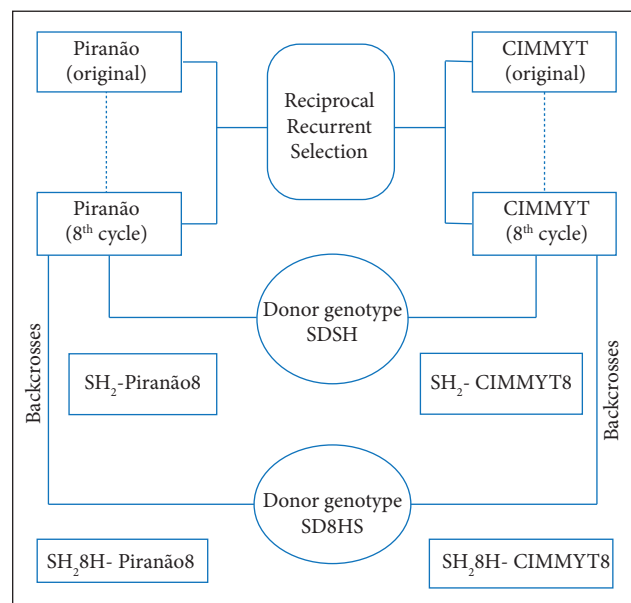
Piranão (original)

Reciprocal Recurrent Selection

CIMMYT (original)

Piranão ($8^{th}$ cycle)

CIMMYT ($8^{th}$ cycle)

Donor genotype SDSH

Backcrosses

$SH_2$-Piranão8

$SH_2$- CIMMYT8

Backcrosses

Donor genotype SD8HS

$SH_2$8H- Piranão8

$SH_2$8H- CIMMYT8